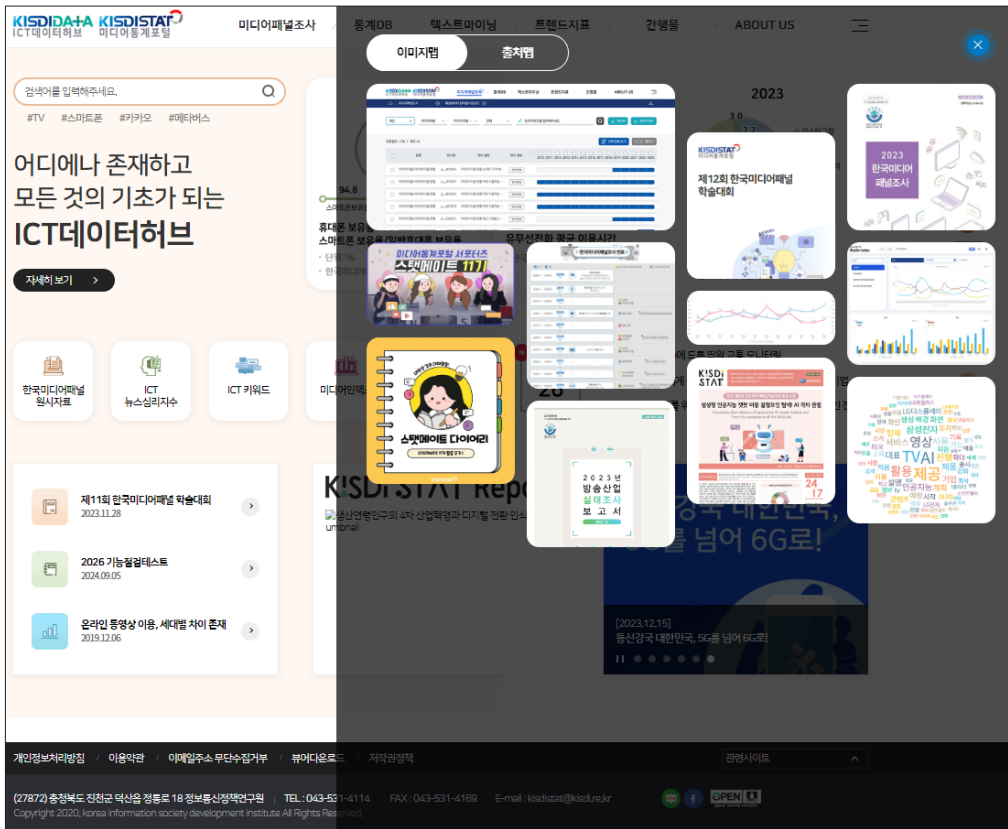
KISDIDATA ICT데이터허브 KISDISTAT 미디어통계포털

미디어패널조사 통계DB 텍스트마이닝 트렌드지표 간행물 ABOUT US

이미지맵 출처맵

검색어를 입력해주세요.

#TV #스마트폰 #카카오 #메타버스

어디에나 존재하고
모든 것의 기초가 되는
ICT데이터허브

자세히 보기 >

2023

제12회 한국미디어패널 학술대회

2023 한국미디어 패널조사

94.8

휴대폰 보유율
스마트폰 보유율/일반휴대폰 보유율

단위: %

유무선전화 평균 이용시간

미디어통계포털 서포터즈 스탯메이트 11기

스탯메이트 다이어리

2023년 방송산업 실태조사 보고서

KISDI STAT

한국미디어패널 원시자료

ICT 뉴스심리지수

ICT 키워드

미디어인덱스

제11회 한국미디어패널 학술대회
2023.11.28

2026 기능점검테스트
2024.09.05

온라인 동영상 이용, 세대별 차이 존재
2019.12.06

KISDI STAT Repo

생산연령인구의 4차 산업혁명과 디지털 전환 인식
umbnail

동신강국 대한민국, 5G를 넘어 6G로!

[2023.12.15]
동신강국 대한민국, 5G를 넘어 6G로!

TVAI 활용 제공 영상 서비스 기업 삼성전자 LG디스플레이 인공지능 서비스

개인정보처리방침 이용약관 이메일주소 무단수집거부 뷰어다운로드 저작권정책

관련사이트

(27872) 충청북도 진천군 덕산읍 정통로 18 정보통신정책연구원 TEL : 043-531-4114 FAX : 043-531-4169 E-mail : kisdistat@kisdi.re.kr

Copyright 2020, korea information society development institute All Rights Reserved.